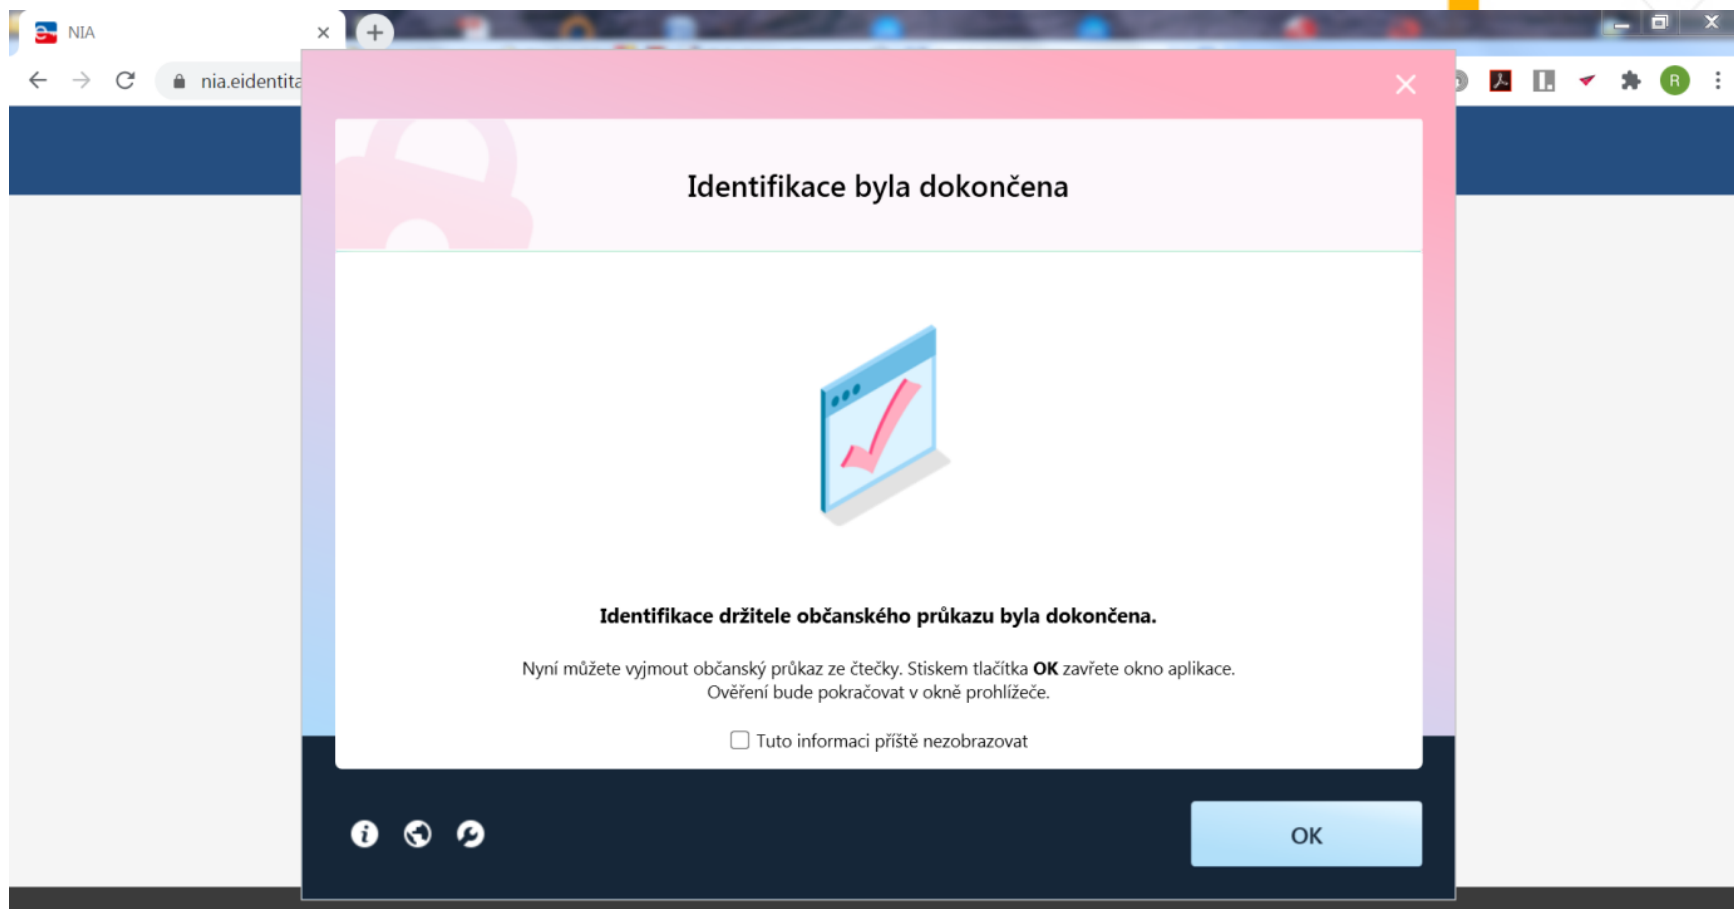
NIA

nia.eidentita

Identifikace byla dokončena

**Identifikace držitele občanského průkazu byla dokončena.**

Nyní můžete vyjmout občanský průkaz ze čtečky. Stiskem tlačítka **OK** zavřete okno aplikace. Ověření bude pokračovat v okně prohlížeče.

Tuto informaci příště nezobrazovat

OK